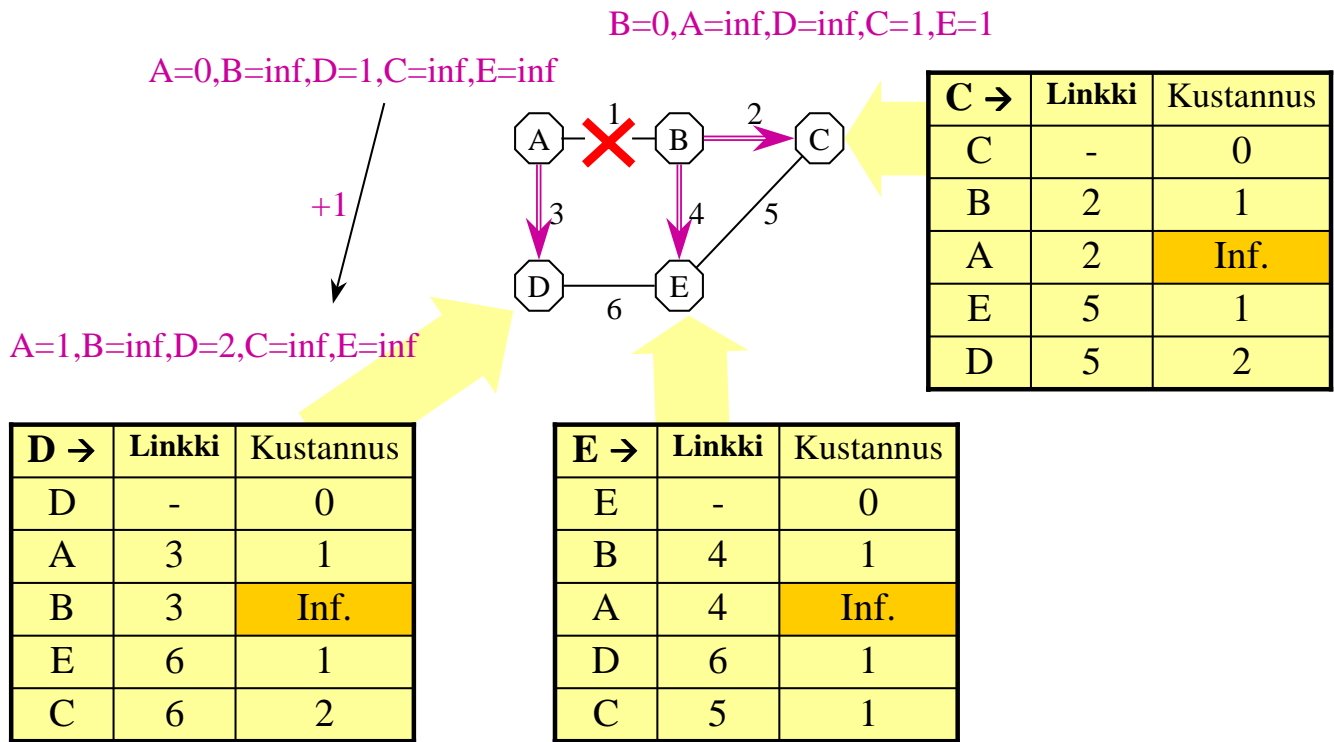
B=0,A=inf,D=inf,C=1,E=1

A=0,B=inf,D=1,C=inf,E=inf

+1

A=1,B=inf,D=2,C=inf,E=inf

1
2
3
4
5
6

A B C D E

| C → | Linkki | Kustannus |
|---|---|---|
| C | - | 0 |
| B | 2 | 1 |
| A | 2 | Inf. |
| E | 5 | 1 |
| D | 5 | 2 |

| D → | Linkki | Kustannus |
|---|---|---|
| D | - | 0 |
| A | 3 | 1 |
| B | 3 | Inf. |
| E | 6 | 1 |
| C | 6 | 2 |

| E → | Linkki | Kustannus |
|---|---|---|
| E | - | 0 |
| B | 4 | 1 |
| A | 4 | Inf. |
| D | 6 | 1 |
| C | 5 | 1 |